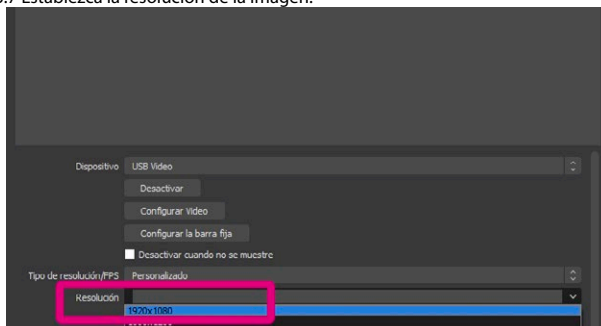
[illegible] Establezca la resolución de la imagen.

Dispositivo USB Video

Desactivar

Configurar Video

Configurar la barra fija

Desactivar cuando no se muestre

Tipo de resolución/FPS Personalizado

Resolución

1920x1080

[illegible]